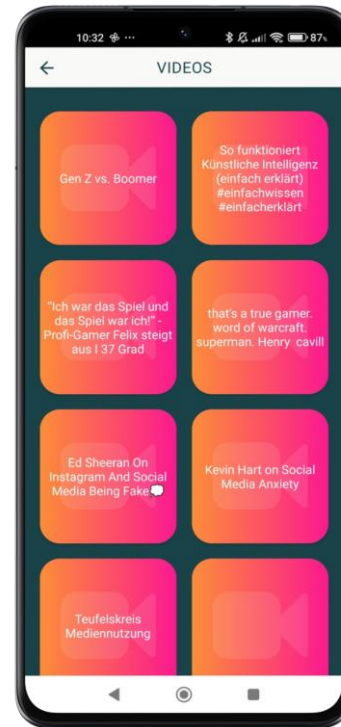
10:32 ⚙ ···
87

←
VIDEOS

Gen Z vs. Boomer

So funktioniert Künstliche Intelligenz (einfach erklärt) #einfachwissen #einfacherklärt

"Ich war das Spiel und das Spiel war ich!" - Profi-Gamer Felix steigt aus l 37 Grad

that's a true gamer. word of warcraft. superman. Henry cavill

Ed Sheeran On Instagram And Social Media Being Fake

Kevin Hart on Social Media Anxiety

Teufelskreis Mediennutzung